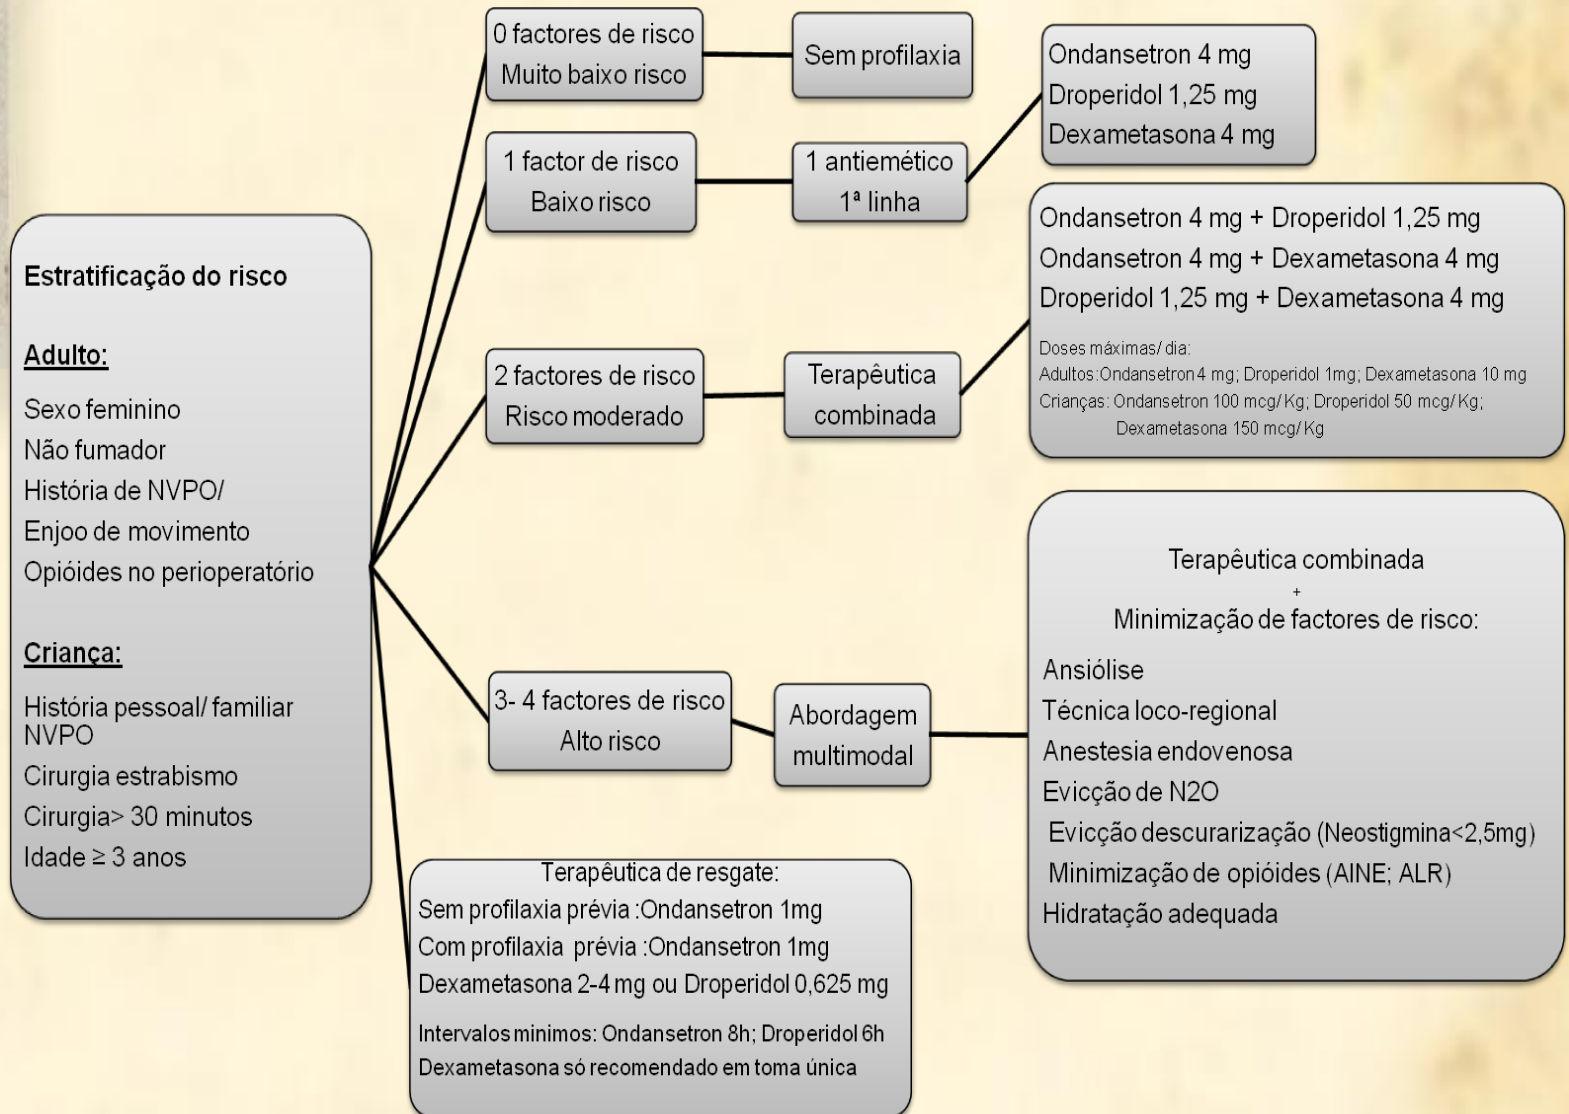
Estratificação do risco

Adulto:

Sexo feminino
Não fumador
História de NVPO/
Enjoo de movimento
Opióides no perioperatório

Criança:

História pessoal/ familiar NVPO
Cirurgia estrabismo
Cirurgia> 30 minutos
Idade ≥ 3 anos

0 factores de risco
Muito baixo risco

Sem profilaxia

1 factor de risco
Baixo risco

1 antiemético
1ª linha

Ondansetron 4 mg
Droperidol 1,25 mg
Dexametasona 4 mg

2 factores de risco
Risco moderado

Terapêutica combinada

Ondansetron 4 mg + Droperidol 1,25 mg
Ondansetron 4 mg + Dexametasona 4 mg
Droperidol 1,25 mg + Dexametasona 4 mg

Doses máximas/ dia:
Adultos:Ondansetron 4 mg; Droperidol 1mg; Dexametasona 10 mg
Crianças: Ondansetron 100 mcg/ Kg; Droperidol 50 mcg/ Kg; Dexametasona 150 mcg/ Kg

3- 4 factores de risco
Alto risco

Abordagem multimodal

Terapêutica combinada
+
Minimização de factores de risco:
Ansiólise
Técnica loco-regional
Anestesia endovenosa
Evicção de N2O
Evicção descurarização (Neostigmina<2,5mg)
Minimização de opióides (AINE; ALR)
Hidratação adequada

Terapêutica de resgate:
Sem profilaxia prévia :Ondansetron 1mg
Com profilaxia prévia :Ondansetron 1mg
Dexametasona 2-4 mg ou Droperidol 0,625 mg

Intervalos minimos: Ondansetron 8h; Droperidol 6h
Dexametasona só recomendado em toma única